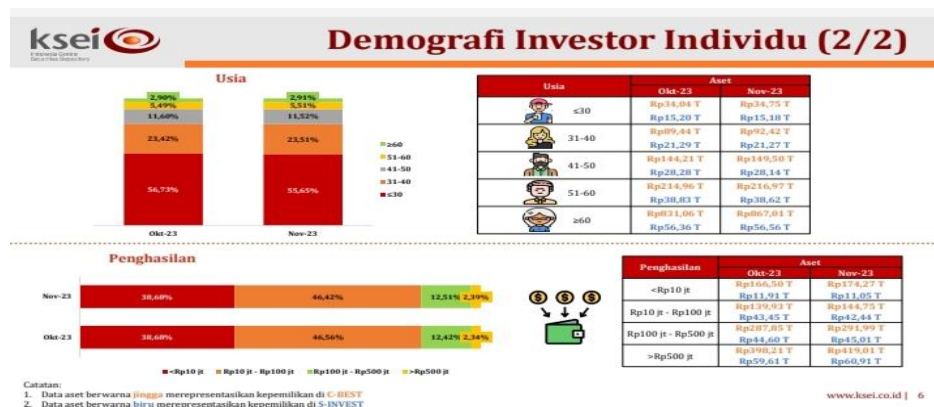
ksei
Indonesia Central Securities Depository

Demografi Investor Individu (2/2)

Usia

| | Okt-23 | Nov-23 |
|---|---|---|
| ≥60 | 2,90% | 2,91% |
| 51-60 | 5,49% | 5,51% |
| 41-50 | 11,60% | 11,52% |
| 31-40 | 23,42% | 23,51% |
| ≤30 | 56,73% | 55,65% |

■ ≥60
■ 51-60
■ 41-50
■ 31-40
■ ≤30

| Usia | Aset Okt-23 | Aset Nov-23 |
|---|---|---|
| ≤30 | Rp34,04 T / Rp15,20 T | Rp34,75 T / Rp15,18 T |
| 31-40 | Rp89,44 T / Rp21,29 T | Rp92,42 T / Rp21,27 T |
| 41-50 | Rp144,21 T / Rp28,28 T | Rp149,50 T / Rp28,14 T |
| 51-60 | Rp214,96 T / Rp38,83 T | Rp216,97 T / Rp38,62 T |
| ≥60 | Rp831,06 T / Rp56,36 T | Rp867,01 T / Rp56,56 T |

Penghasilan

| | <Rp10 jt | Rp10 jt - Rp100 jt | Rp100 jt - Rp500 jt | >Rp500 jt |
|---|---|---|---|---|
| Nov-23 | 38,60% | 46,42% | 12,51% | 2,39% |
| Okt-23 | 38,60% | 46,56% | 12,42% | 2,34% |

■ <Rp10 jt ■ Rp10 jt - Rp100 jt ■ Rp100 jt - Rp500 jt ■ >Rp500 jt

| Penghasilan | Aset Okt-23 | Aset Nov-23 |
|---|---|---|
| <Rp10 jt | Rp166,50 T / Rp11,91 T | Rp174,27 T / Rp11,05 T |
| Rp10 jt - Rp100 jt | Rp139,93 T / Rp43,45 T | Rp144,75 T / Rp42,44 T |
| Rp100 jt - Rp500 jt | Rp287,85 T / Rp44,60 T | Rp291,99 T / Rp45,01 T |
| >Rp500 jt | Rp398,21 T / Rp59,61 T | Rp419,01 T / Rp60,91 T |

Catatan:
1. Data aset berwarna jingga merepresentasikan kepemilikan di C-BEST
2. Data aset berwarna biru merepresentasikan kepemilikan di S-INVEST

www.ksei.co.id | 6